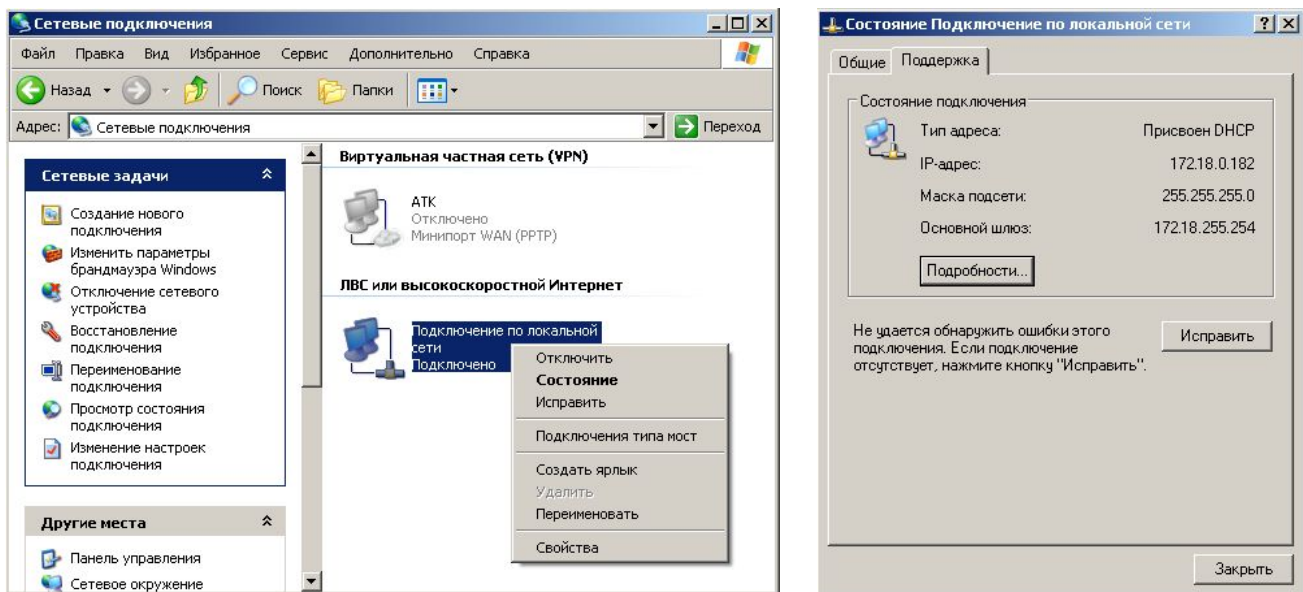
Сетевые подключения

Файл Правка Вид Избранное Сервис Дополнительно Справка

Назад Поиск Папки

Адрес: Сетевые подключения

Переход

Сетевые задачи

Создание нового подключения

Изменить параметры брандмауэра Windows

Отключение сетевого устройства

Восстановление подключения

Переименование подключения

Просмотр состояния подключения

Изменение настроек подключения

Другие места

Панель управления

Сетевое окружение

Виртуальная частная сеть (VPN)

АТК
Отключено
Минипорт WAN (PPTP)

ЛВС или высокоскоростной Интернет

Подключение по локальной сети
Подключено

Отключить
Состояние
Исправить
Подключения типа мост
Создать ярлык
Удалить
Переименовать
Свойства

Состояние Подключение по локальной сети

Общие Поддержка

Состояние подключения

| Тип адреса: | Присвоен DHCP |
|---|---|
| IP-адрес: | 172.18.0.182 |
| Маска подсети: | 255.255.255.0 |
| Основной шлюз: | 172.18.255.254 |

Подробности...

Не удается обнаружить ошибки этого подключения. Если подключение отсутствует, нажмите кнопку "Исправить".

Исправить

Закрыть